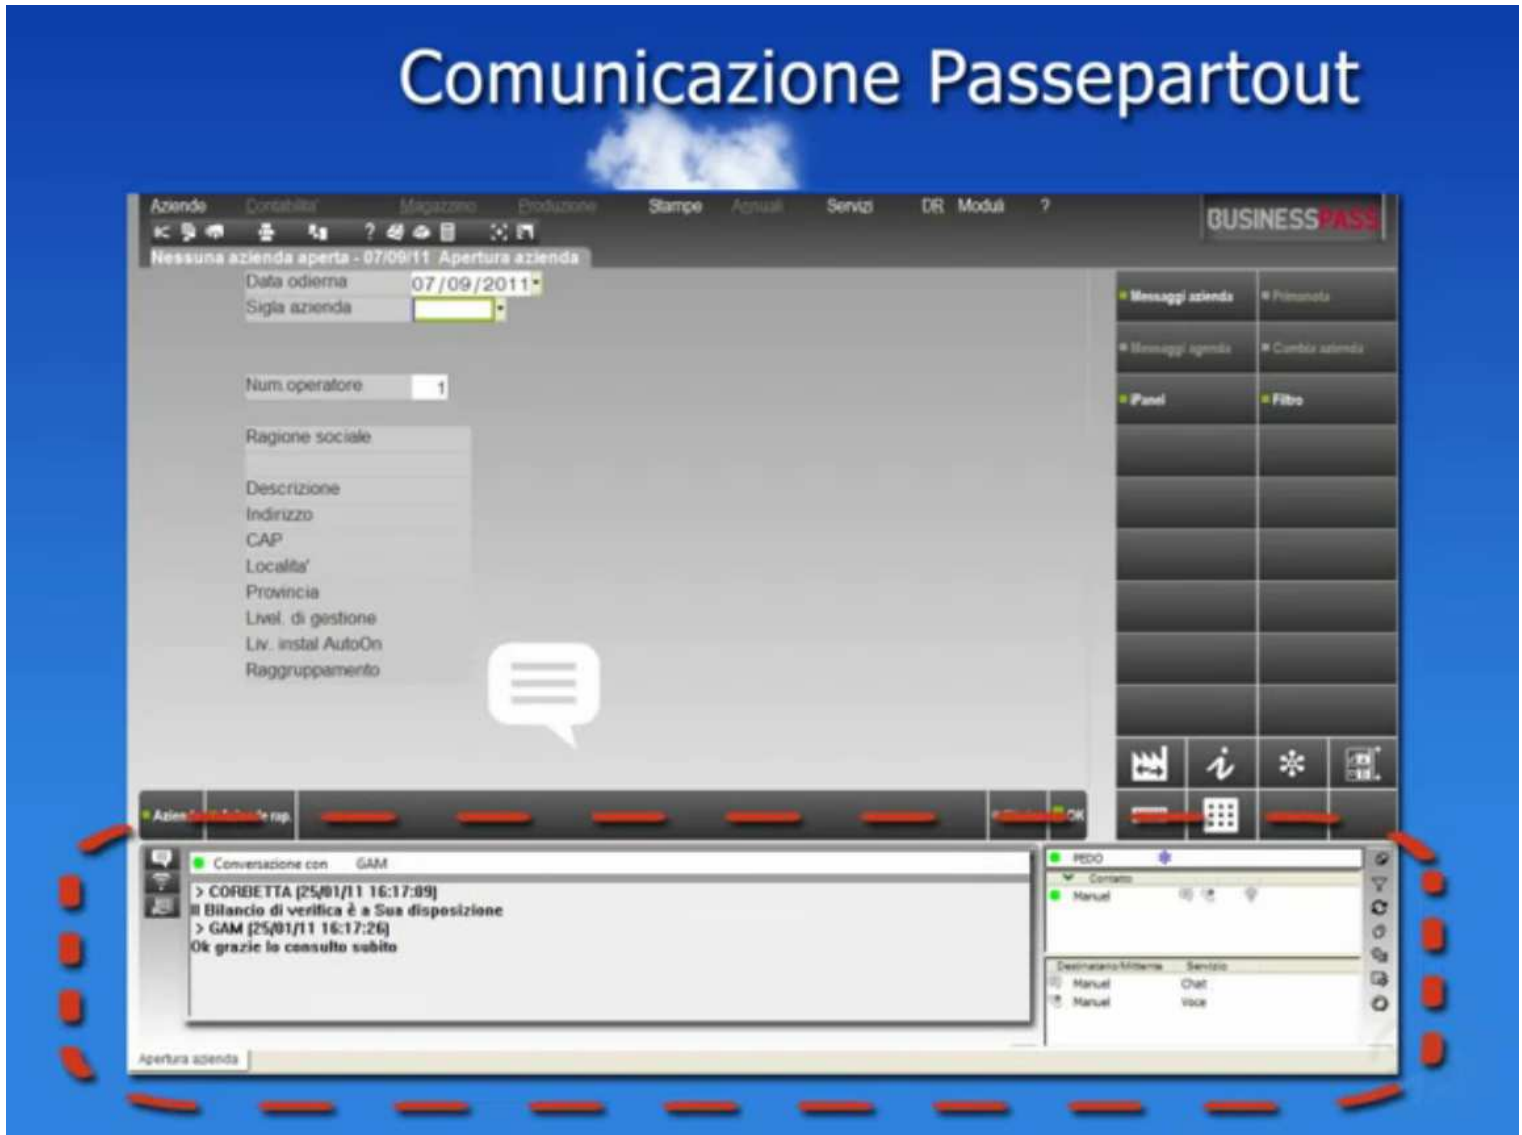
Comunicazione Passepartout

Aziende Contabilita' Magazzino Produzione Stampe Annuali Servizi DR Moduli ?

BUSINESSPASS

Nessuna azienda aperta - 07/09/11 Apertura azienda

Data odierna 07/09/2011
Sigla azienda

Num.operatore 1

Ragione sociale

Descrizione
Indirizzo
CAP
Localita'
Provincia
Livel. di gestione
Liv. instal AutoOn
Raggruppamento

Messaggi azienda
Primanota
Messaggi agenda
Cambia azienda
iPanel
Filtro

Azien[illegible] rap.
OK

Conversazione con GAM

> CORBETTA [25/01/11 16:17:09]
Il Bilancio di verifica è a Sua disposizione
> GAM [25/01/11 16:17:26]
Ok grazie lo consulto subito

PEDO
Contatto
Manuel

Destinatario/Mittente Servizio
Manuel Chat
Manuel Voce

Apertura azienda